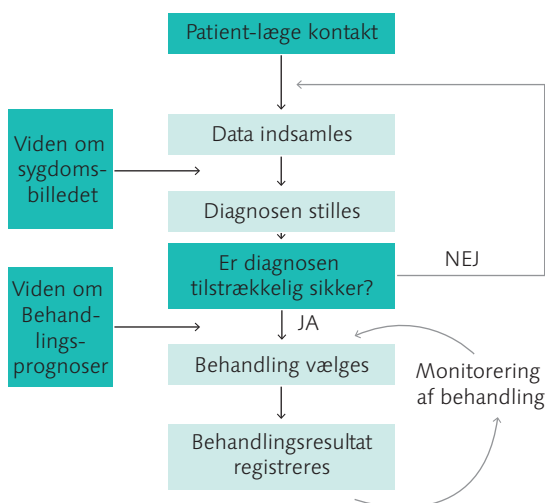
Patient-læge kontakt

Viden om sygdomsbilledet

Data indsamles

Diagnosen stilles

Er diagnosen tilstrækkelig sikker?

NEJ

Viden om Behandlingsprognoser

JA

Behandling vælges

Monitorering af behandling

Behandlingsresultat registreres